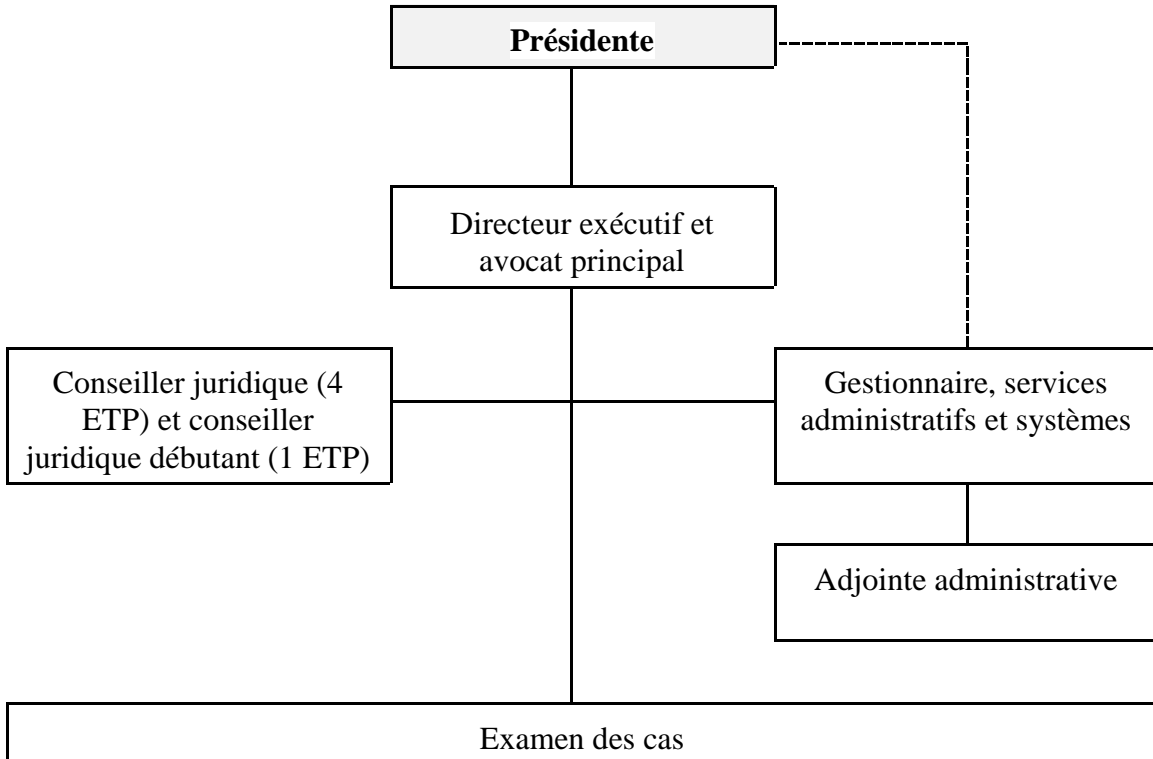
Présidente

Directeur exécutif et avocat principal

Conseiller juridique (4 ETP) et conseiller juridique débutant (1 ETP)

Gestionnaire, services administratifs et systèmes

Adjointe administrative

Examen des cas